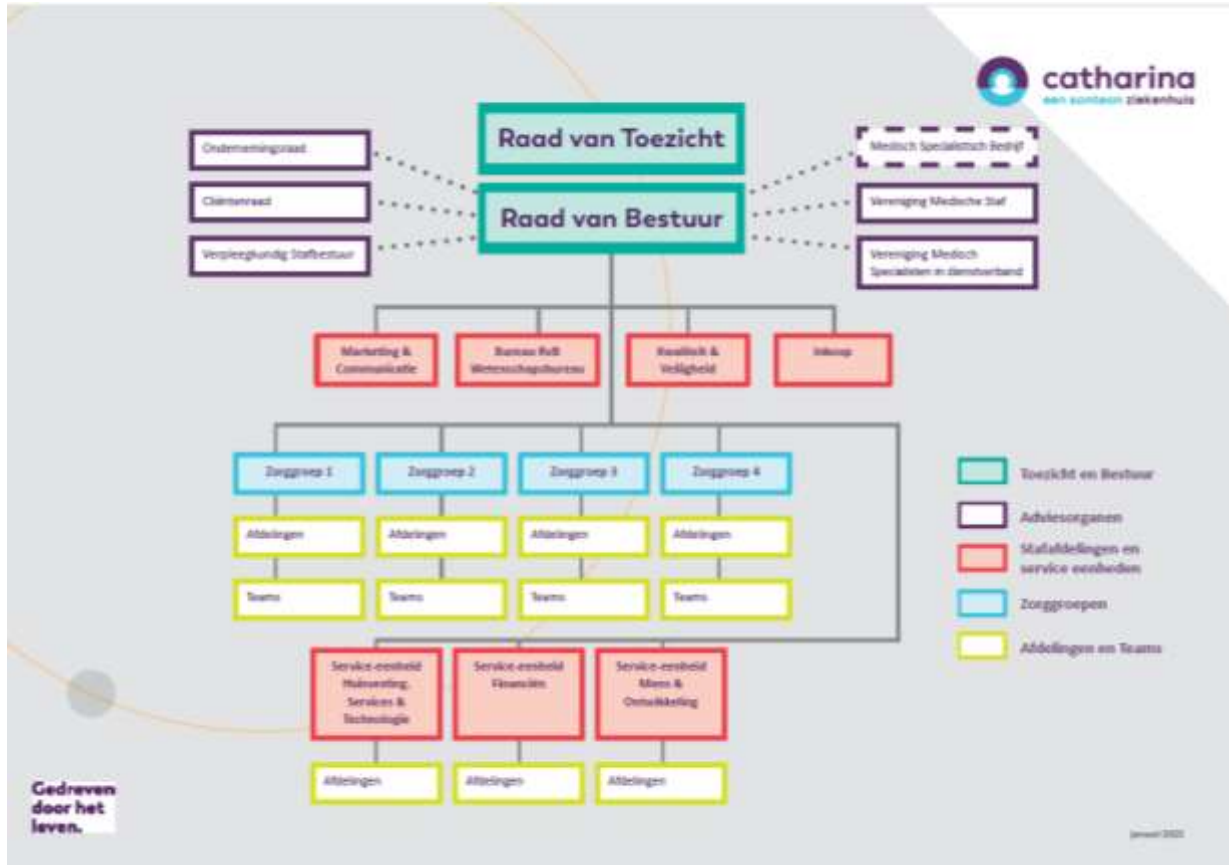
catharina
een santeon ziekenhuis

Raad van Toezicht

Raad van Bestuur

Ondernemingsraad

Cliëntenraad

Verpleegkundig Stafbestuur

Medisch Specialistisch Bedrijf

Vereniging Medische Staf

Vereniging Medisch Specialisten in dienstverband

Marketing & Communicatie

Bureau RvB Wetenschapsbureau

Kwaliteit & Veiligheid

Inkoop

Zorggroep 1

Zorggroep 2

Zorggroep 3

Zorggroep 4

Afdelingen

Afdelingen

Afdelingen

Afdelingen

Teams

Teams

Teams

Teams

Service-eenheid Huisvesting, Services & Technologie

Service-eenheid Financiën

Service-eenheid Mens & Ontwikkeling

Afdelingen

Afdelingen

Afdelingen

Toezicht en Bestuur

Adviesorganen

Stafafdelingen en service eenheden

Zorggroepen

Afdelingen en Teams

Gedreven door het leven.

januari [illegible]